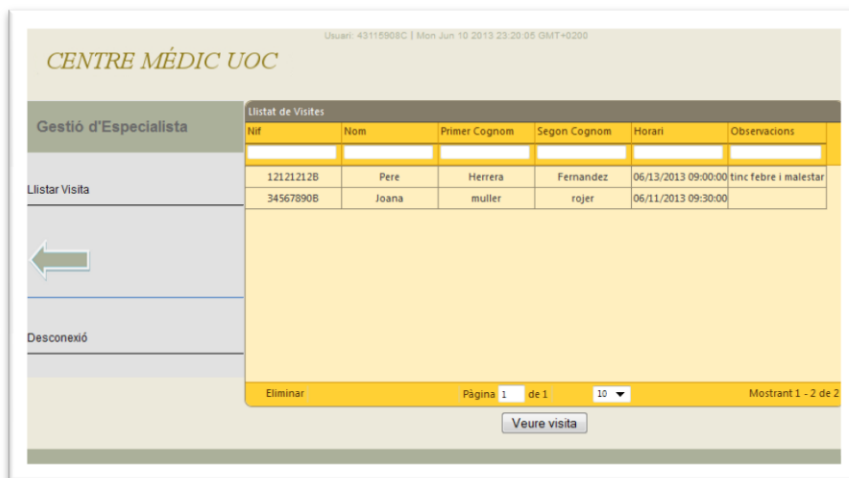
Usuari: 43115908C | Mon Jun 10 2013 23:20:05 GMT+0200

CENTRE MÉDIC UOC

Gestió d'Especialista

Llistar Visita

Desconexió

Llistat de Visites

| Nif | Nom | Primer Cognom | Segon Cognom | Horari | Observacions |
|---|---|---|---|---|---|
| 12121212B | Pere | Herrera | Fernandez | 06/13/2013 09:00:00 | tinc febre i malestar |
| 34567890B | Joana | muller | rojer | 06/11/2013 09:30:00 | |

Eliminar Pàgina 1 de 1 10 Mostrant 1 - 2 de 2

Veure visita